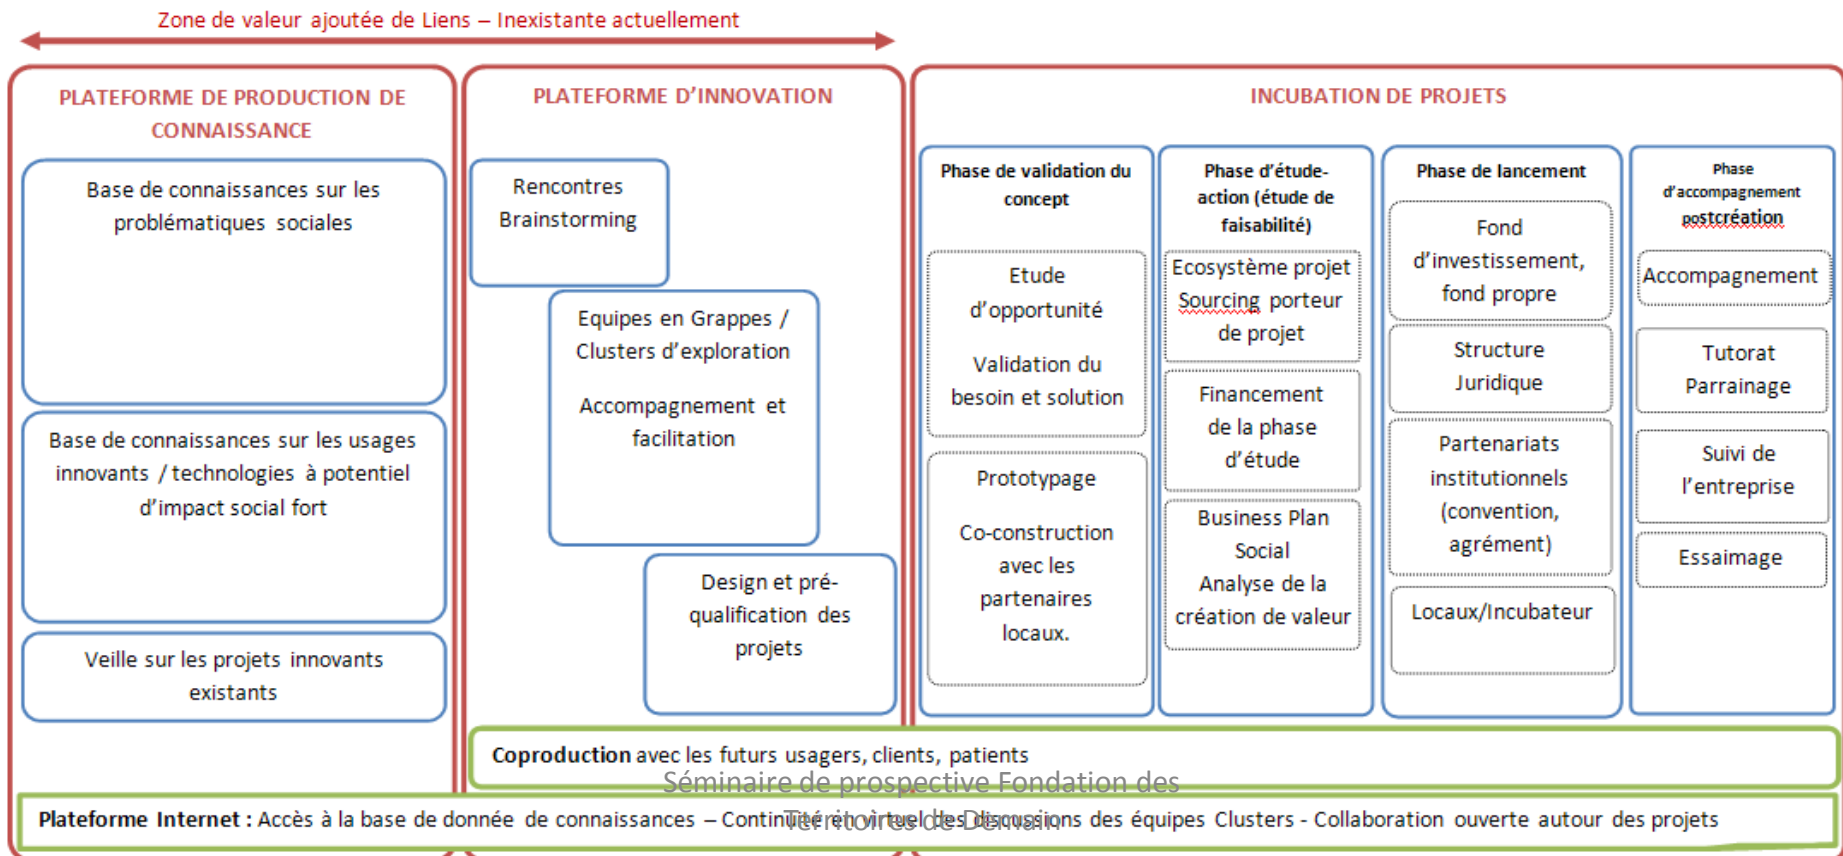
Zone de valeur ajoutée de Liens – Inexistante actuellement

PLATEFORME DE PRODUCTION DE CONNAISSANCE

Base de connaissances sur les problématiques sociales

Base de connaissances sur les usages innovants / technologies à potentiel d'impact social fort

Veille sur les projets innovants existants

PLATEFORME D'INNOVATION

Rencontres Brainstorming

Equipes en Grappes / Clusters d'exploration

Accompagnement et facilitation

Design et pré-qualification des projets

INCUBATION DE PROJETS

Phase de validation du concept

Etude d'opportunité

Validation du besoin et solution

Prototypage

Co-construction avec les partenaires locaux.

Phase d'étude-action (étude de faisabilité)

Ecosystème projet Sourcing porteur de projet

Financement de la phase d'étude

Business Plan Social Analyse de la création de valeur

Phase de lancement

Fond d'investissement, fond propre

Structure Juridique

Partenariats institutionnels (convention, agrément)

Locaux/Incubateur

Phase d'accompagnement postcréation

Accompagnement

Tutorat Parrainage

Suivi de l'entreprise

Essaimage

Coproduction avec les futurs usagers, clients, patients

Séminaire de prospective Fondation des Territoires de Demain

Plateforme Internet : Accès à la base de donnée de connaissances – Continuité en virtuel des discussions des équipes Clusters - Collaboration ouverte autour des projets